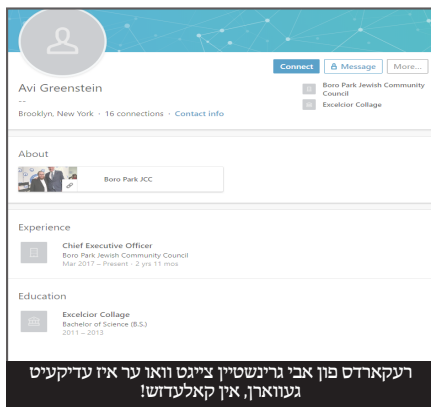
Connect
Message
More...

Avi Greenstein
--
Brooklyn, New York · 16 connections · Contact info

Boro Park Jewish Community Council
Excelcior Collage

About

Boro Park JCC

Experience

Chief Executive Officer
Boro Park Jewish Community Council
Mar 2017 – Present · 2 yrs 11 mos

Education

Excelcior Collage
Bachelor of Science (B.S.)
2011 – 2013

רעקארדס פון אבי גרינשטיין צייגט וואו ער איז עדיקעיט געווארן, אין קאלעדזש!